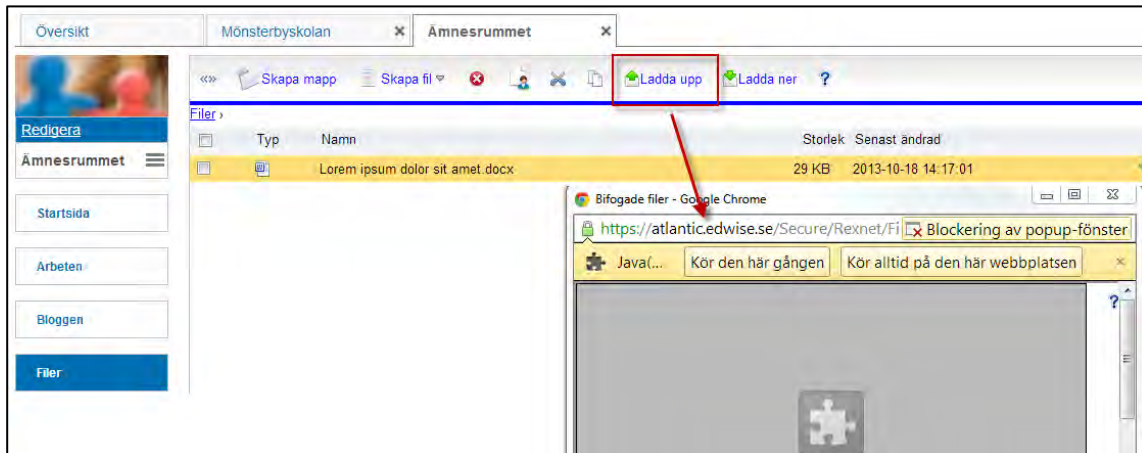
Översikt | Mönsterbyskolan ✕ | Ämnesrummet ✕

Redigera
Ämnesrummet
Startsida
Arbeten
Bloggen
Filer

Skapa mapp  Skapa fil  Ladda upp  Ladda ner  ?

Filer ›

| | Typ | Namn | Storlek | Senast ändrad |
|---|---|---|---|---|
| | | Lorem ipsum dolor sit amet.docx | 29 KB | 2013-10-18 14:17:01 |

Bifogade filer - Google Chrome
https://atlantic.edwise.se/Secure/Rexnet/Fi
Blockering av popup-fönster
Java(... Kör den här gången  Kör alltid på den här webbplatsen
?